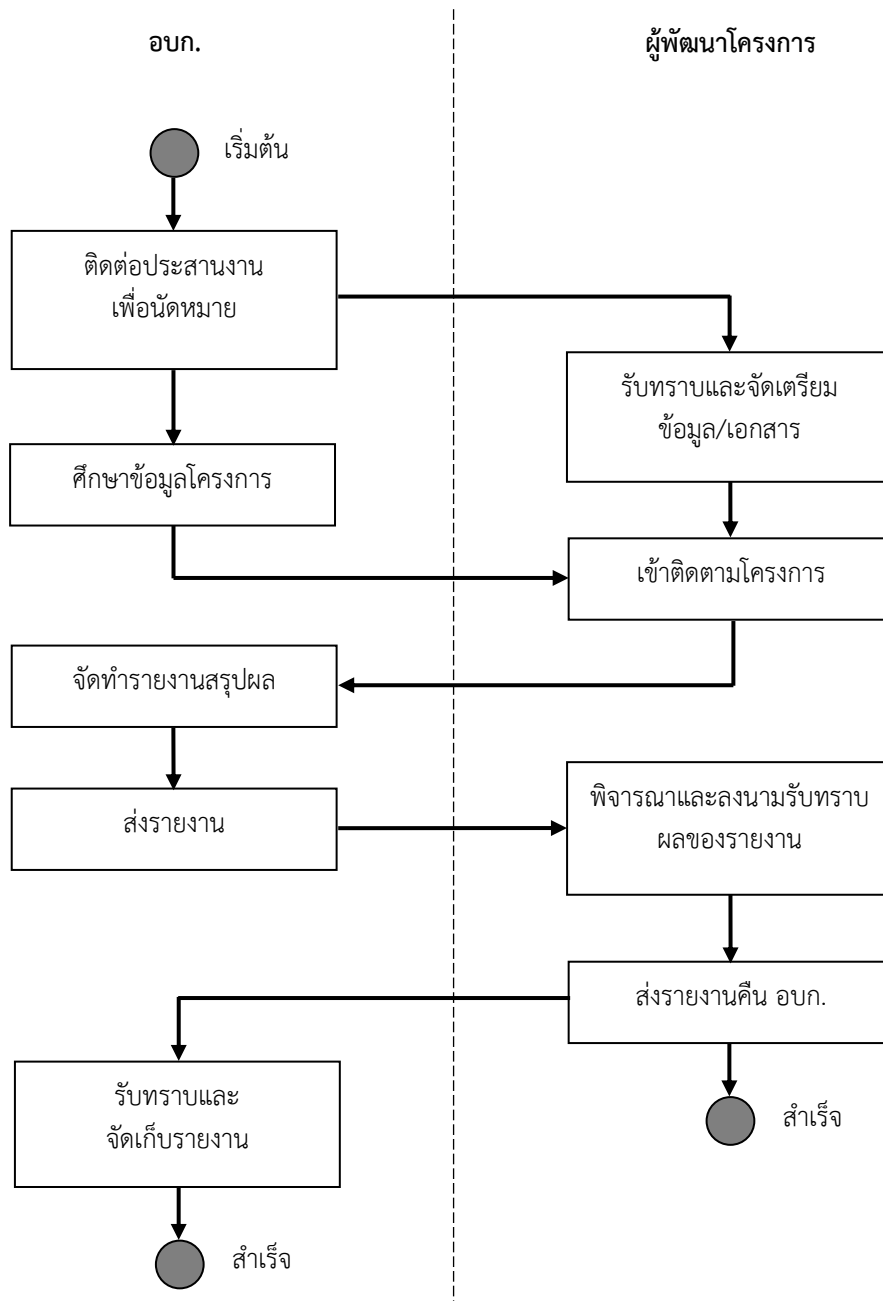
อบก.

ผู้พัฒนาโครงการ

เริ่มต้น

ติดต่อประสานงาน เพื่อนัดหมาย

รับทราบและจัดเตรียม ข้อมูล/เอกสาร

ศึกษาข้อมูลโครงการ

เข้าติดตามโครงการ

จัดทำรายงานสรุปผล

ส่งรายงาน

พิจารณาและลงนามรับทราบ ผลของรายงาน

ส่งรายงานคืน อบก.

รับทราบและ จัดเก็บรายงาน

สำเร็จ

สำเร็จ